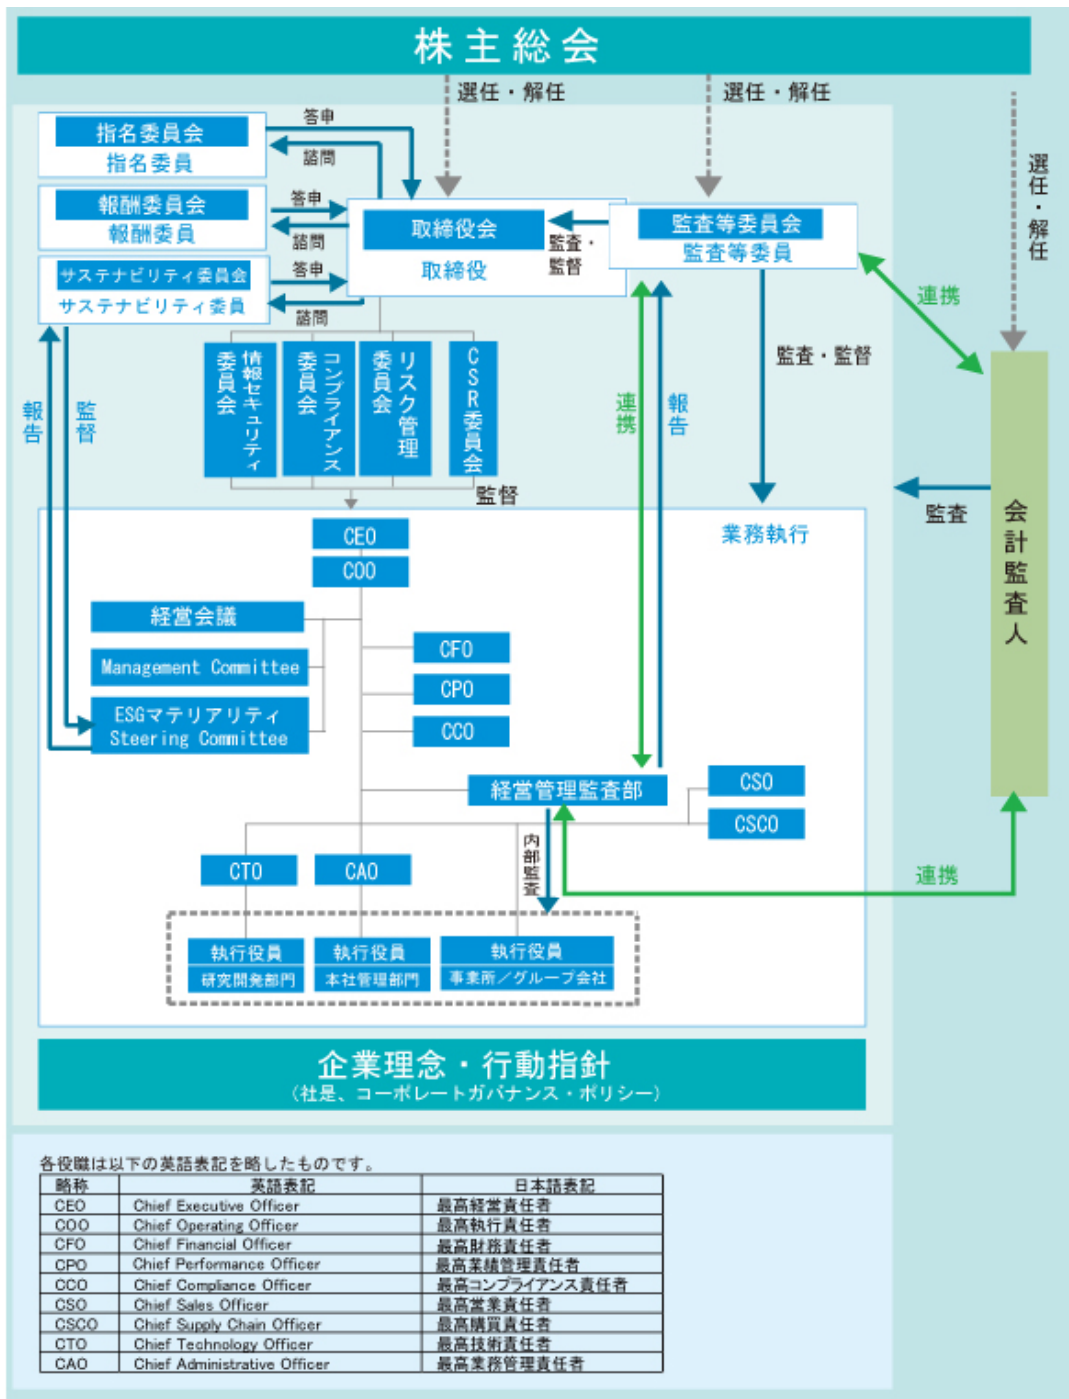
株主総会

選任・解任

選任・解任

選任・解任

指名委員会
指名委員

答申

諮問

報酬委員会
報酬委員

答申

諮問

サステナビリティ委員会
サステナビリティ委員

答申

諮問

取締役会
取締役

監査・監督

監査等委員会
監査等委員

連携

情報セキュリティ委員会

コンプライアンス委員会

リスク管理委員会

CSR委員会

監督

監査・監督

連携

報告

報告

監督

業務執行

監査

会計監査人

CEO
COO

経営会議

Management Committee

ESGマテリアリティ Steering Committee

CFO
CPO
CCO

経営管理監査部

CSO
CSCO

内部監査

CTO
CAO

連携

執行役員
研究開発部門

執行役員
本社管理部門

執行役員
事業所／グループ会社

企業理念・行動指針
（社是、コーポレートガバナンス・ポリシー）

各役職は以下の英語表記を略したものです。

| 略称 | 英語表記 | 日本語表記 |
|---|---|---|
| CEO | Chief Executive Officer | 最高経営責任者 |
| COO | Chief Operating Officer | 最高執行責任者 |
| CFO | Chief Financial Officer | 最高財務責任者 |
| CPO | Chief Performance Officer | 最高業績管理責任者 |
| CCO | Chief Compliance Officer | 最高コンプライアンス責任者 |
| CSO | Chief Sales Officer | 最高営業責任者 |
| CSCO | Chief Supply Chain Officer | 最高購買責任者 |
| CTO | Chief Technology Officer | 最高技術責任者 |
| CAO | Chief Administrative Officer | 最高業務管理責任者 |